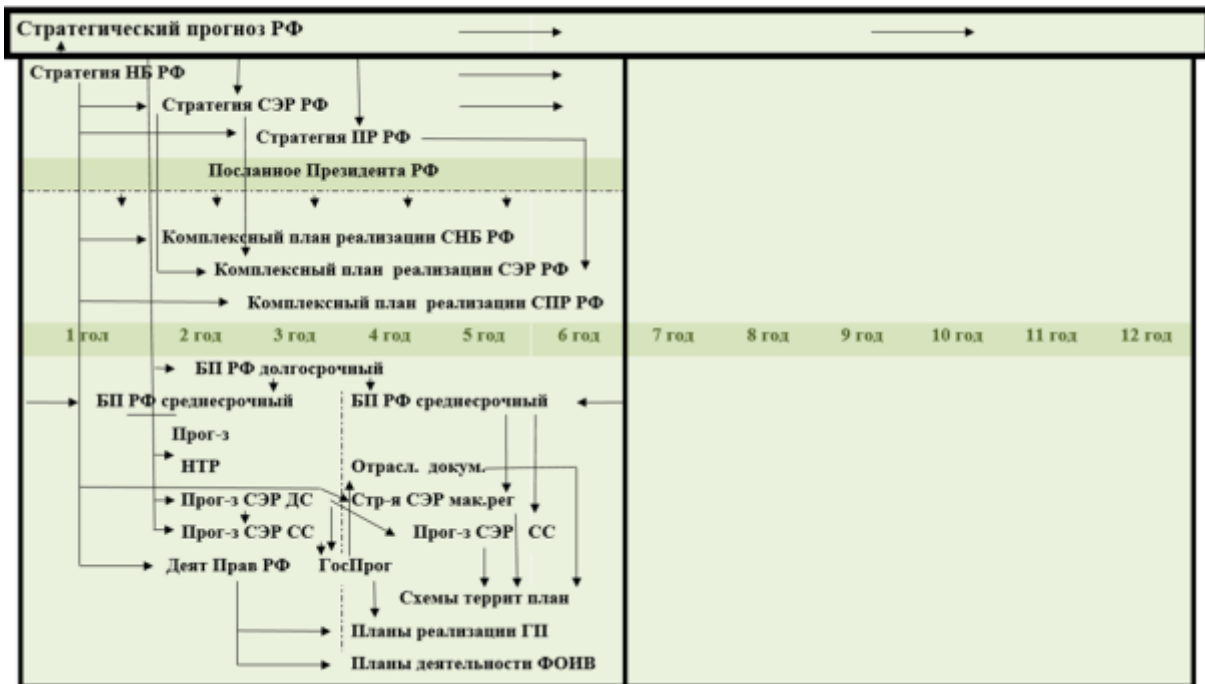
Стратегический прогноз РФ

Стратегия НБ РФ

Стратегия СЭР РФ

Стратегия ПР РФ

Посланное Президента РФ

Комплексный план реализации СНБ РФ

Комплексный план реализации СЭР РФ

Комплексный план реализации СПР РФ

| 1 год | 2 год | 3 год | 4 год | 5 год | 6 год | 7 год | 8 год | 9 год | 10 год | 11 год | 12 год |
|---|---|---|---|---|---|---|---|---|---|---|---|

БП РФ долгосрочный

БП РФ среднесрочный

БП РФ среднесрочный

Прог-з НТР

Отрасл. докум.

Прог-з СЭР ДС

Стр-я СЭР мак.рег

Прог-з СЭР СС

Прог-з СЭР СС

Деят Прав РФ

ГосПрог

Схемы террит план

Планы реализации ГП

Планы деятельности ФОИВ